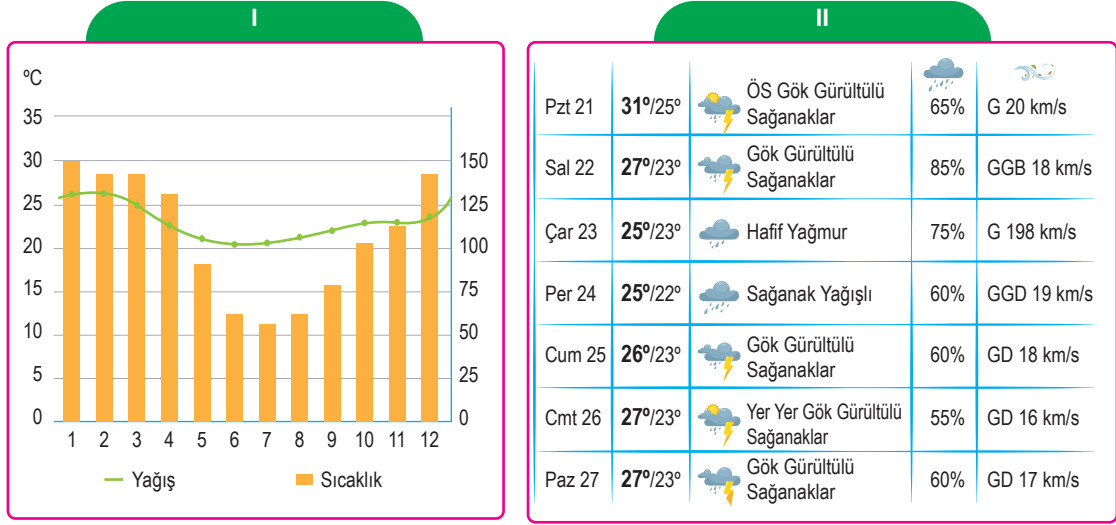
I

ºC

35
30
25
20
15
10
5
0

150
125
100
75
50
25
0

1 2 3 4 5 6 7 8 9 10 11 12

Yağış   Sıcaklık

II

| | | | | |
|---|---|---|---|---|
| Pzt 21 | **31º**/25º | ÖS Gök Gürültülü Sağanaklar | 65% | G 20 km/s |
| Sal 22 | **27º**/23º | Gök Gürültülü Sağanaklar | 85% | GGB 18 km/s |
| Çar 23 | **25º**/23º | Hafif Yağmur | 75% | G 198 km/s |
| Per 24 | **25º**/22º | Sağanak Yağışlı | 60% | GGD 19 km/s |
| Cum 25 | **26º**/23º | Gök Gürültülü Sağanaklar | 60% | GD 18 km/s |
| Cmt 26 | **27º**/23º | Yer Yer Gök Gürültülü Sağanaklar | 55% | GD 16 km/s |
| Paz 27 | **27º**/23º | Gök Gürültülü Sağanaklar | 60% | GD 17 km/s |